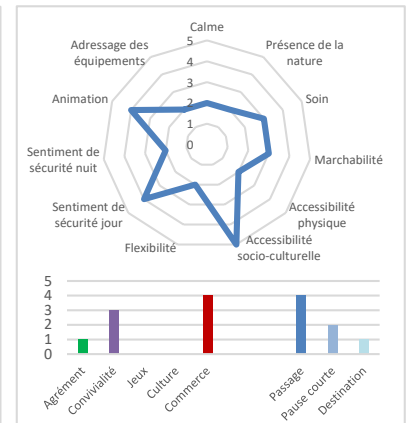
Calme
5
4
3
2
1
0
Présence de la nature
Soin
Marchabilité
Accessibilité physique
Accessibilité socio-culturelle
Flexibilité
Sentiment de sécurité jour
Sentiment de sécurité nuit
Animation
Adressage des équipements

5
4
3
2
1
0
Agrément
Convivialité
Jeux
Culture
Commerce
Passage
Pause courte
Destination